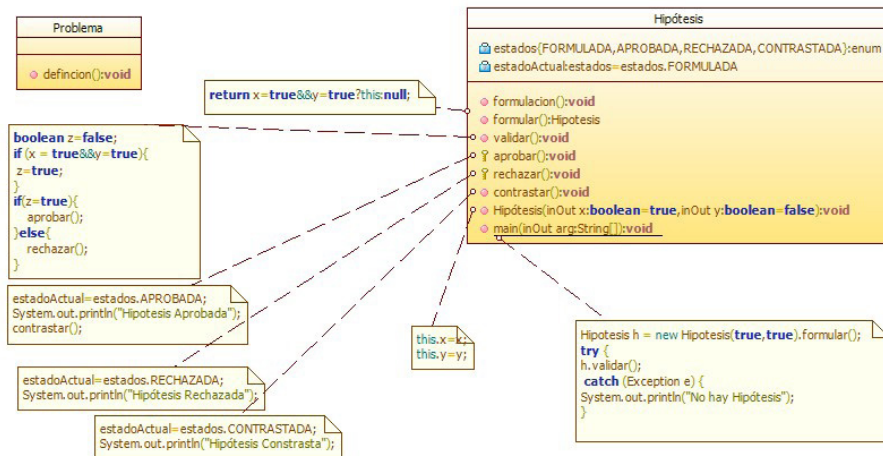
Problema

definicion():void

Hipótesis

estados{FORMULADA,APROBADA,RECHAZADA,CONTRASTADA}:enum
estadoActual:estados=estados.FORMULADA

formulacion():void
formular():Hipotesis
validar():void
aprobar():void
rechazar():void
contrastar():void
Hipótesis(inOut x:boolean=true,inOut y:boolean=false):void
main(inOut arg:String[]):void

return x=true&&y=true?this:null;

boolean z=false;
if (x = true&&y=true){
z=true;
}
if(z=true){
aprobar();
}else{
rechazar();
}

estadoActual=estados.APROBADA;
System.out.println("Hipotesis Aprobada");
contrastar();

estadoActual=estados.RECHAZADA;
System.out.println("Hipótesis Rechazada");

estadoActual=estados.CONTRASTADA;
System.out.println("Hipótesis Constrasta");

this.x=x;
this.y=y;

Hipotesis h = new Hipotesis(true,true).formular();
try {
h.validar();
catch (Exception e) {
System.out.println("No hay Hipótesis");
}